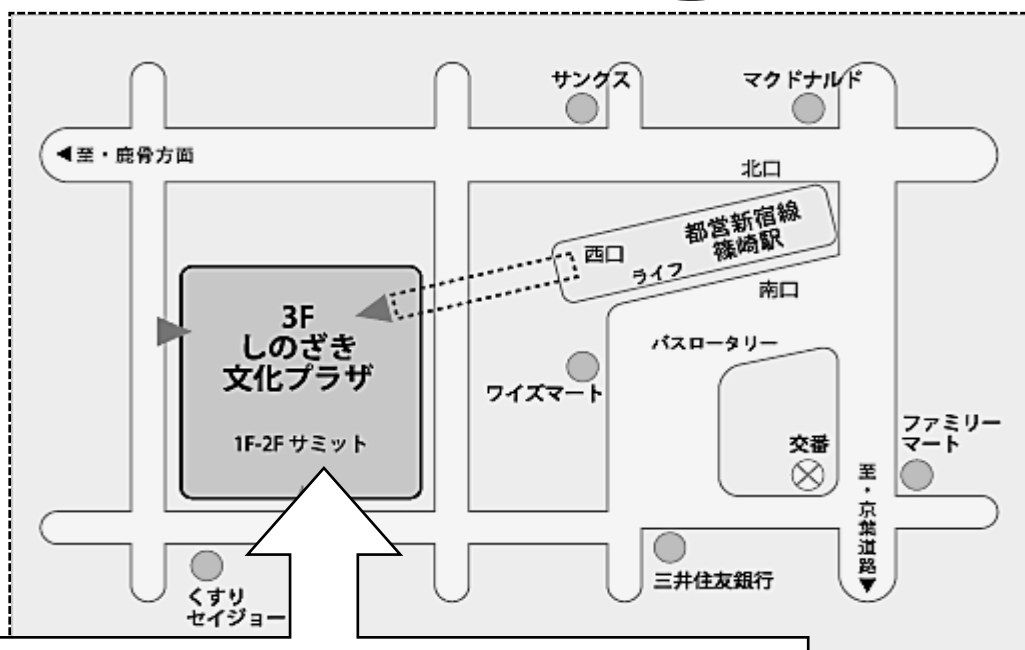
サンクス

マクドナルド

◀至・鹿骨方面

北口

都営新宿線
篠崎駅

西口

ライフ

南口

3F
しのざき
文化プラザ

1F-2F サミット

バスロータリー

ワイズマート

ファミリーマート

交番

至・京葉道路▼

三井住友銀行

くすり
セイジョー